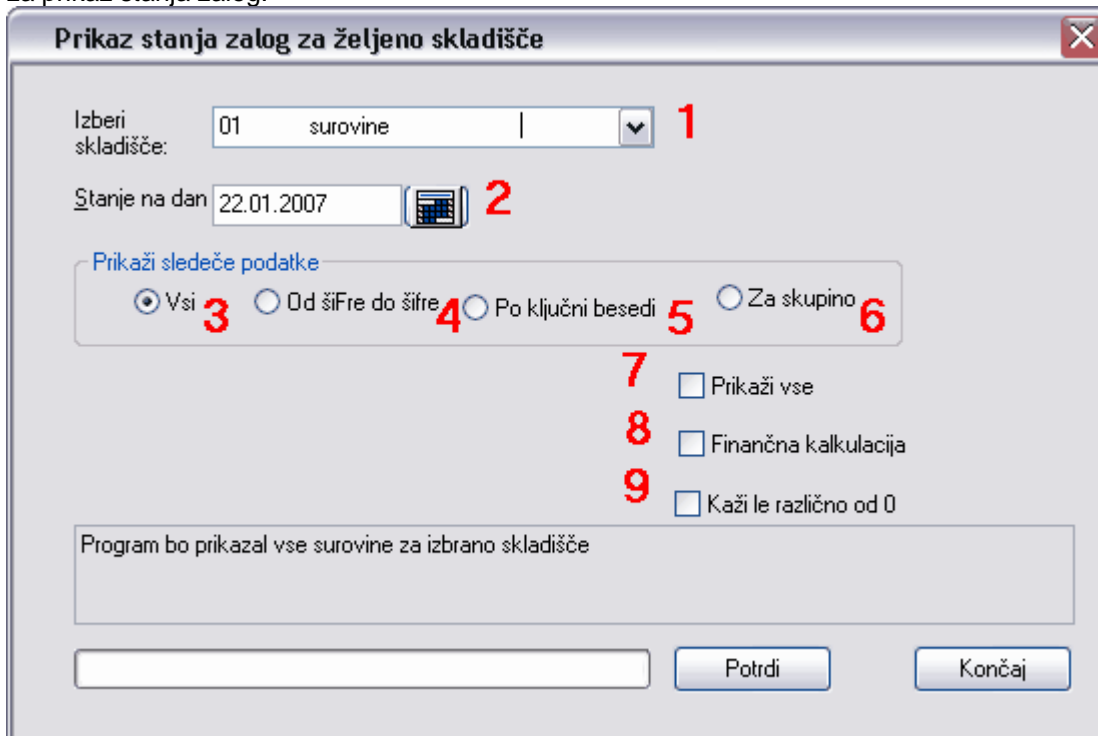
Za prikaz stanja zalog:

Prikaz stanja zalog za željeno skladišče

Izberi skladišče: 01 surovine

1

Stanje na dan 22.01.2007

2

Prikaži sledeče podatke

Vsi 3

Od šiFre do šifre 4

Po ključni besedi 5

Za skupino 6

7 Prikaži vse

8 Finančna kalkulacija

9 Kaži le različno od 0

Program bo prikazal vse surovine za izbrano skladišče

Potrdi

Končaj